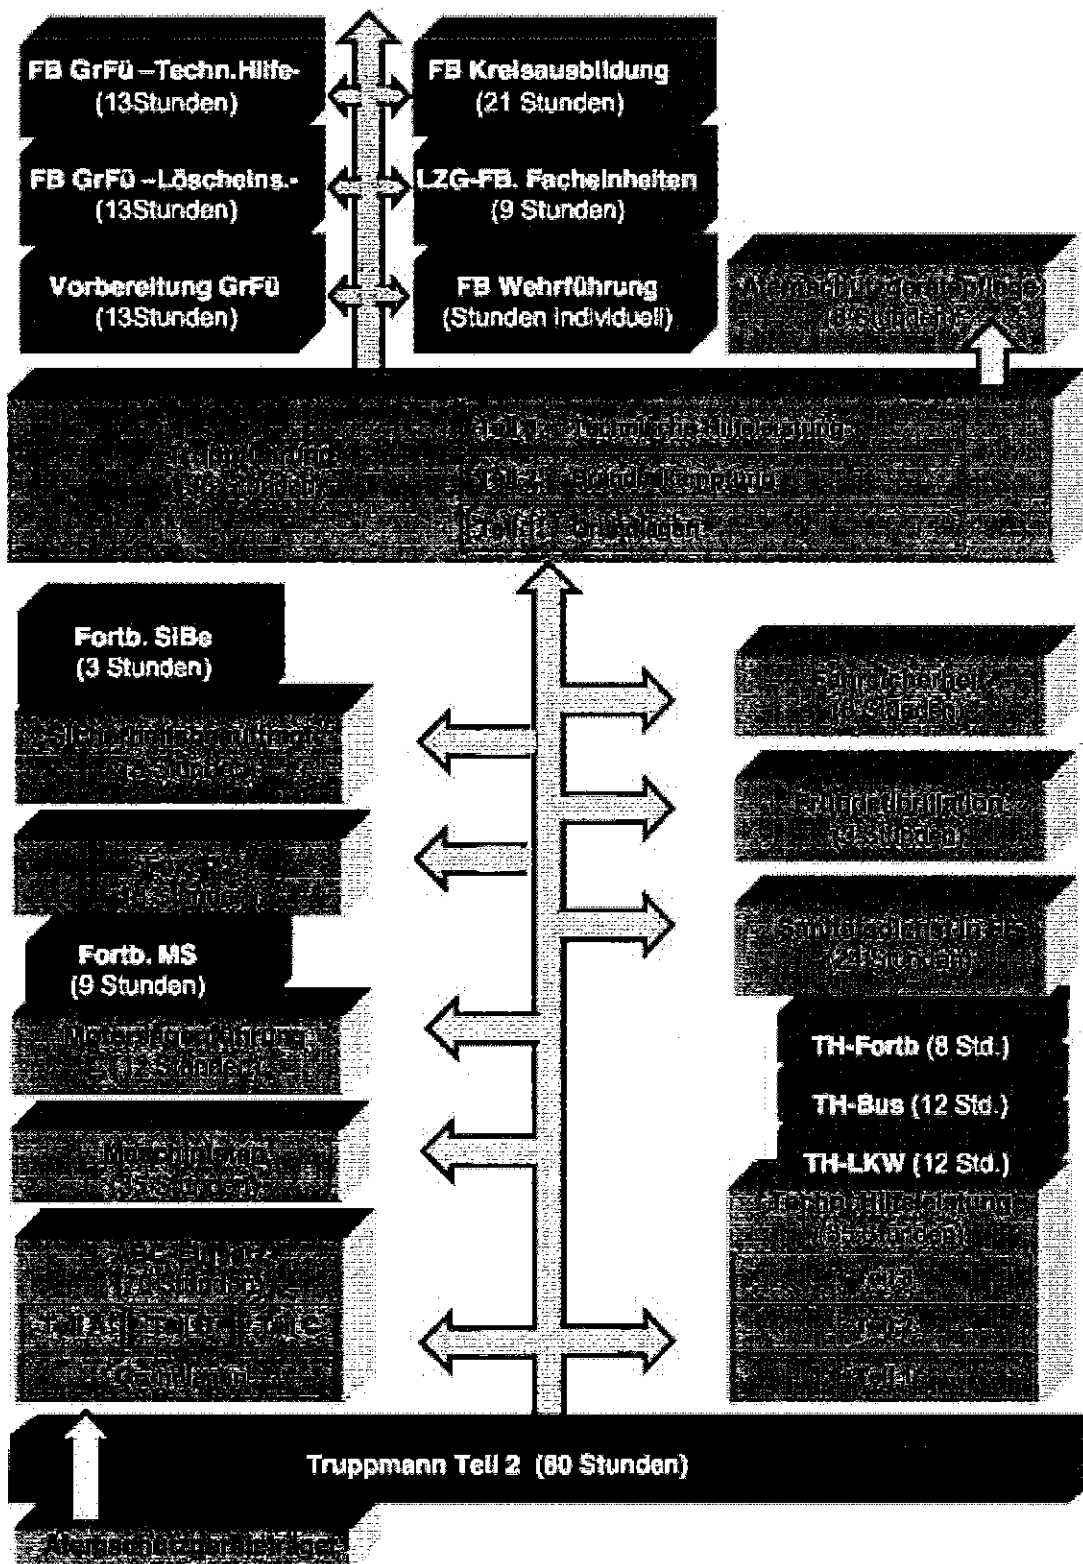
FB GrFü –Techn.Hilfe- (13Stunden)

FB Kreisausbildung (21 Stunden)

FB GrFü –Löscheins.- (13Stunden)

LZG-FB. Facheinheiten (9 Stunden)

Vorbereitung GrFü (13Stunden)

FB Wehrführung (Stunden individuell)

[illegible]

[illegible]

Fortb. SiBe (3 Stunden)

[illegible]

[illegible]

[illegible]

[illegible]

Fortb. MS (9 Stunden)

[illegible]

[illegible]

TH-Fortb (8 Std.)

TH-Bus (12 Std.)

TH-LKW (12 Std.)

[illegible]

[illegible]

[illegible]

Truppmann Teil 2 (80 Stunden)

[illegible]